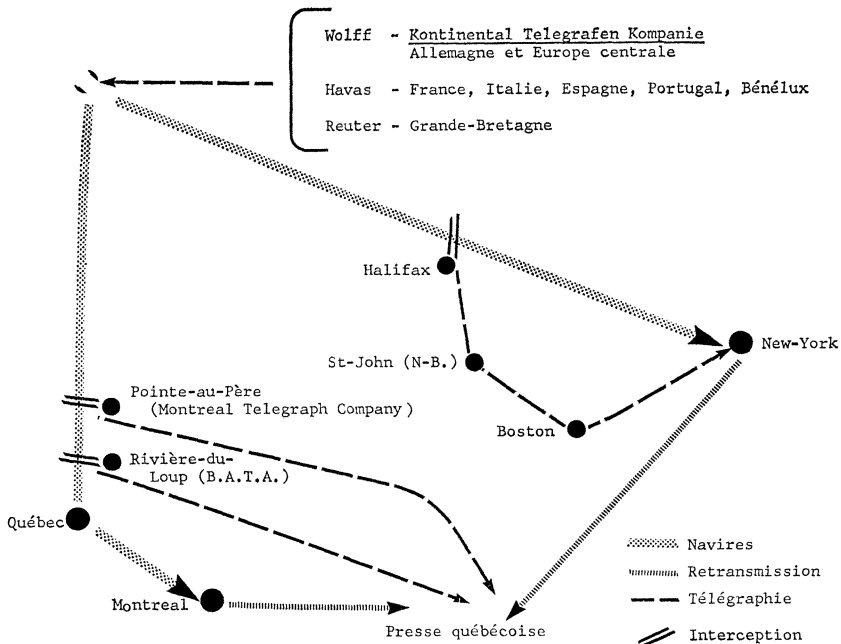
Wolff - Kontinental Telegrafen Kompanie
Allemagne et Europe centrale

Havas - France, Italie, Espagne, Portugal, Bénélux

Reuter - Grande-Bretagne

Halifax

New-York

St-John (N-B.)

Pointe-au-Père
(Montreal Telegraph Company)

Boston

Rivière-du-Loup (B.A.T.A.)

Québec

Montreal

Presse québécoise

Navires
Retransmission
Télégraphie
Interception